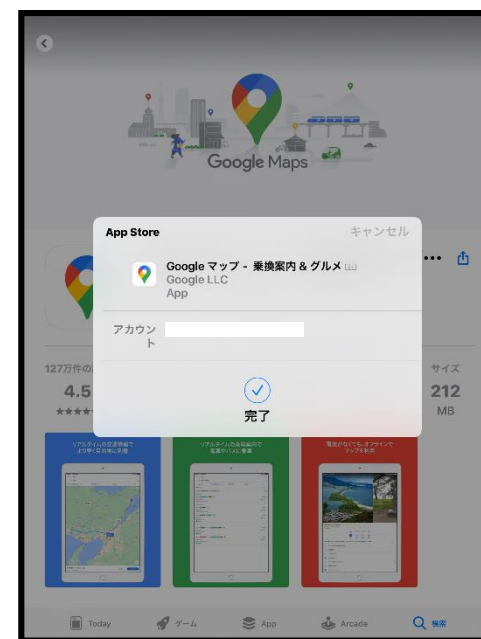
Google Maps

App Store

キャンセル

Google マップ - 乗換案内 & グルメ

Google LLC

App

アカウント

127万件の

4.5

サイズ

212

MB

完了

リアルタイムの交通情報でより早く目的地に到着

リアルタイムの運行情報で電車やバスに乗車

電波がなくても、オフラインでマップを利用

Today

ゲーム

App

Arcade

検索